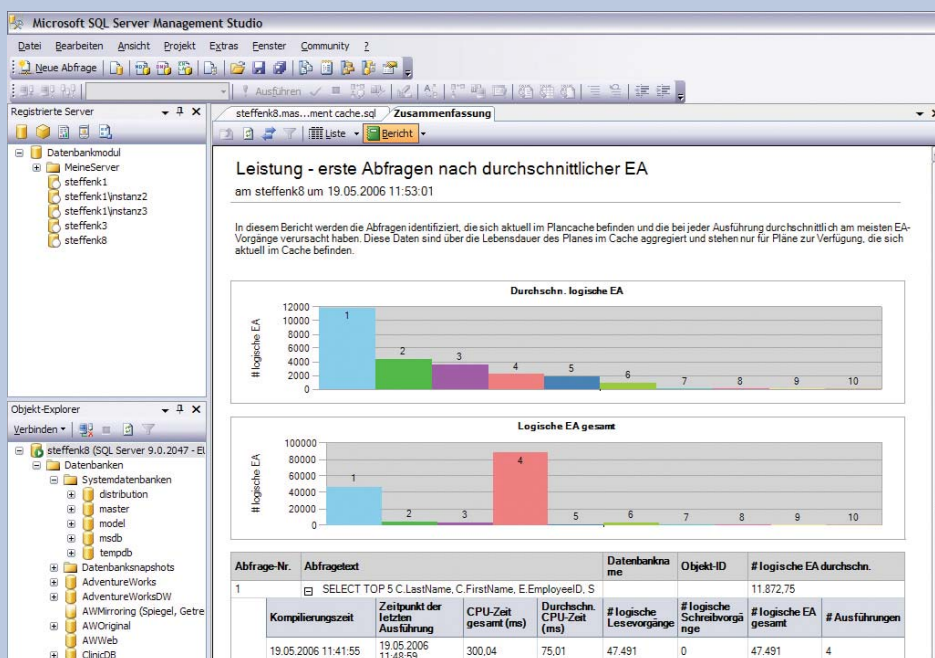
Microsoft SQL Server Management Studio

Datei Bearbeiten Ansicht Projekt Extras Fenster Community ?

Neue Abfrage

Ausführen

Registrierte Server

Datenbankmodul
MeineServer
steffenk1
steffenk1\instanz2
steffenk1\instanz3
steffenk3
steffenk8

Objekt-Explorer

Verbinden

steffenk8 (SQL Server 9.0.2047 - Et
Datenbanken
Systemdatenbanken
distribution
master
model
msdb
tempdb
Datenbanksnapshots
AdventureWorks
AdventureWorksDW
AWMirroring (Spiegel, Getre
AWOriginal
AWWeb
ClinicDB

steffenk8.mas...ment cache.sql
Zusammenfassung

Liste
Bericht

Leistung - erste Abfragen nach durchschnittlicher EA

am steffenk8 um 19.05.2006 11:53:01

In diesem Bericht werden die Abfragen identifiziert, die sich aktuell im Plancache befinden und die bei jeder Ausführung durchschnittlich am meisten EA-Vorgänge verursacht haben. Diese Daten sind über die Lebensdauer des Planes im Cache aggregiert und stehen nur für Pläne zur Verfügung, die sich aktuell im Cache befinden.

Durchschn. logische EA

# logische EA

12000
10000
8000
6000
4000
2000
0

1 2 3 4 5 6 7 8 9 10

Logische EA gesamt

# logische EA

100000
80000
60000
40000
20000
0

1 2 3 4 5 6 7 8 9 10

| Abfrage-Nr. | Abfragetext | Datenbankname | Objekt-ID | # logische EA durchschn. |
|---|---|---|---|---|
| 1 | SELECT TOP 5 C.LastName, C.FirstName, E.EmployeeID, S | | | 11.872,75 |

| Kompilierungszeit | Zeitpunkt der letzten Ausführung | CPU-Zeit gesamt (ms) | Durchschn. CPU-Zeit (ms) | # logische Lesevorgänge | # logische Schreibvorgänge | # logische EA gesamt | # Ausführungen |
|---|---|---|---|---|---|---|---|
| 19.05.2006 11:41:55 | 19.05.2006 11:48:59 | 300,04 | 75,01 | 47.491 | 0 | 47.491 | 4 |